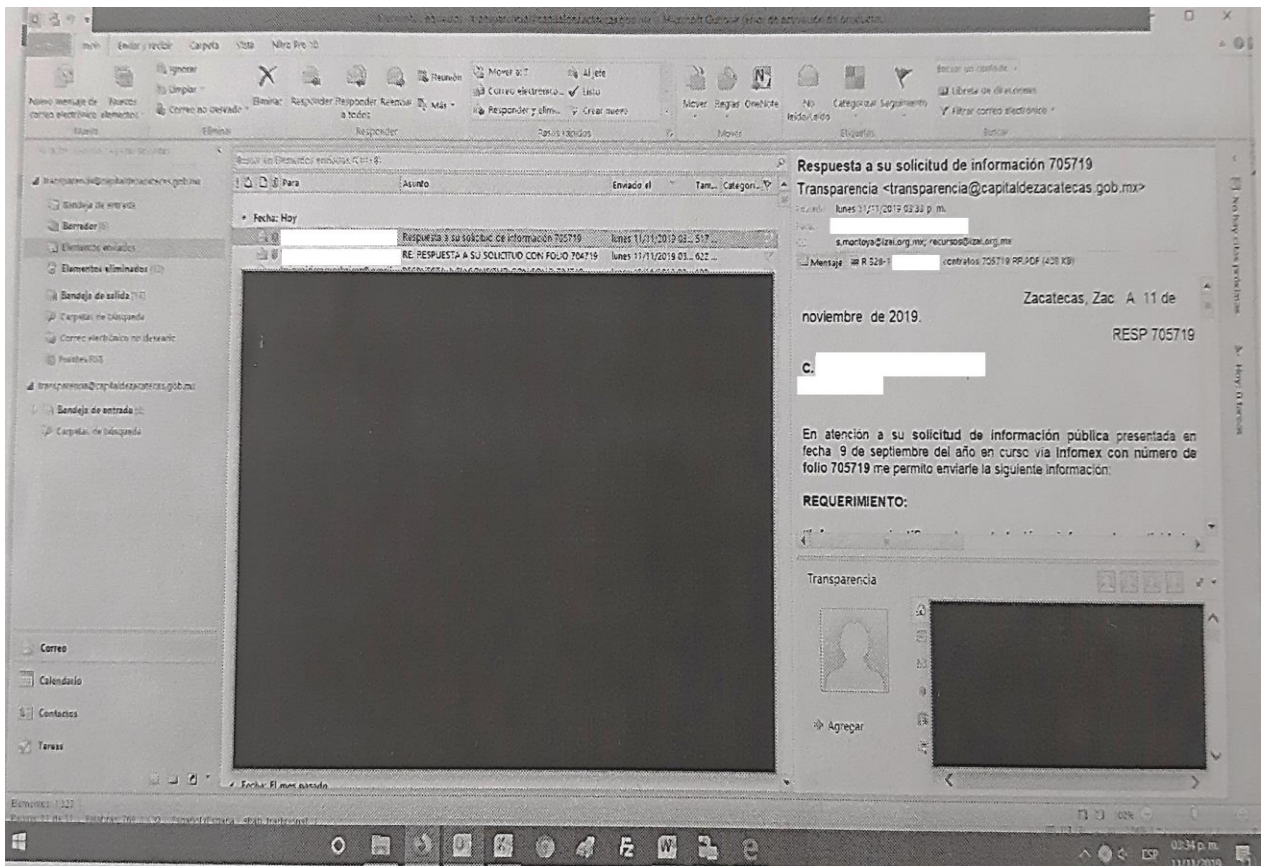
Inicio Enviar y recibir Carpeta Vista Nitro Pro 10

Nuevo mensaje de correo electrónico Nuevos elementos
Nuevo
Ignorar
Limpiar
Correo no deseado
Eliminar
Eliminar
Responder
Responder a todos
Reenviar
Reunión
Más
Responder
Mover a: ?
Correo electrónico...
Responder y elimi...
Al jefe
Listo
Crear nuevo
Pasos rápidos
Mover
Reglas
OneNote
Mover
No leído/Leído
Categorizar
Seguimiento
Etiquetas
Buscar un contacto
Libreta de direcciones
Filtrar correo electrónico
Buscar

Bandeja de entrada
Borrador
Elementos enviados
Elementos eliminados
Bandeja de salida
Carpetas de búsqueda
Correo electrónico no deseado
Fuentes RSS
transparencia@capitaldezacatecas.gob.mx
Bandeja de entrada
Carpetas de búsqueda

Correo
Calendario
Contactos
Tareas

Para
Asunto
Enviado el
Tam...
Categori...
Fecha: Hoy
Respuesta a su solicitud de información 705719 lunes 11/11/2019 03... 517 ...
RE: RESPUESTA A SU SOLICITUD CON FOLIO 704719 lunes 11/11/2019 03... 622 ...
Fecha: El mes pasado

Respuesta a su solicitud de información 705719
Transparencia <transparencia@capitaldezacatecas.gob.mx>
lunes 11/11/2019 03:33 p. m.
s.montoya@izai.org.mx; recursos@izai.org.mx
Mensaje R 528-1 contratos 705719 RP.PDF (438 KB)

Zacatecas, Zac A 11 de noviembre de 2019.
RESP 705719

C.

En atención a su solicitud de información pública presentada en fecha 9 de septiembre del año en curso vía Infomex con número de folio 705719 me permito enviarle la siguiente información:

REQUERIMIENTO:

Transparencia
Agregar

No hay citas próximas.
Hoy: 0 tareas

Elementos: 1337

03:34 p. m.
11/11/2019